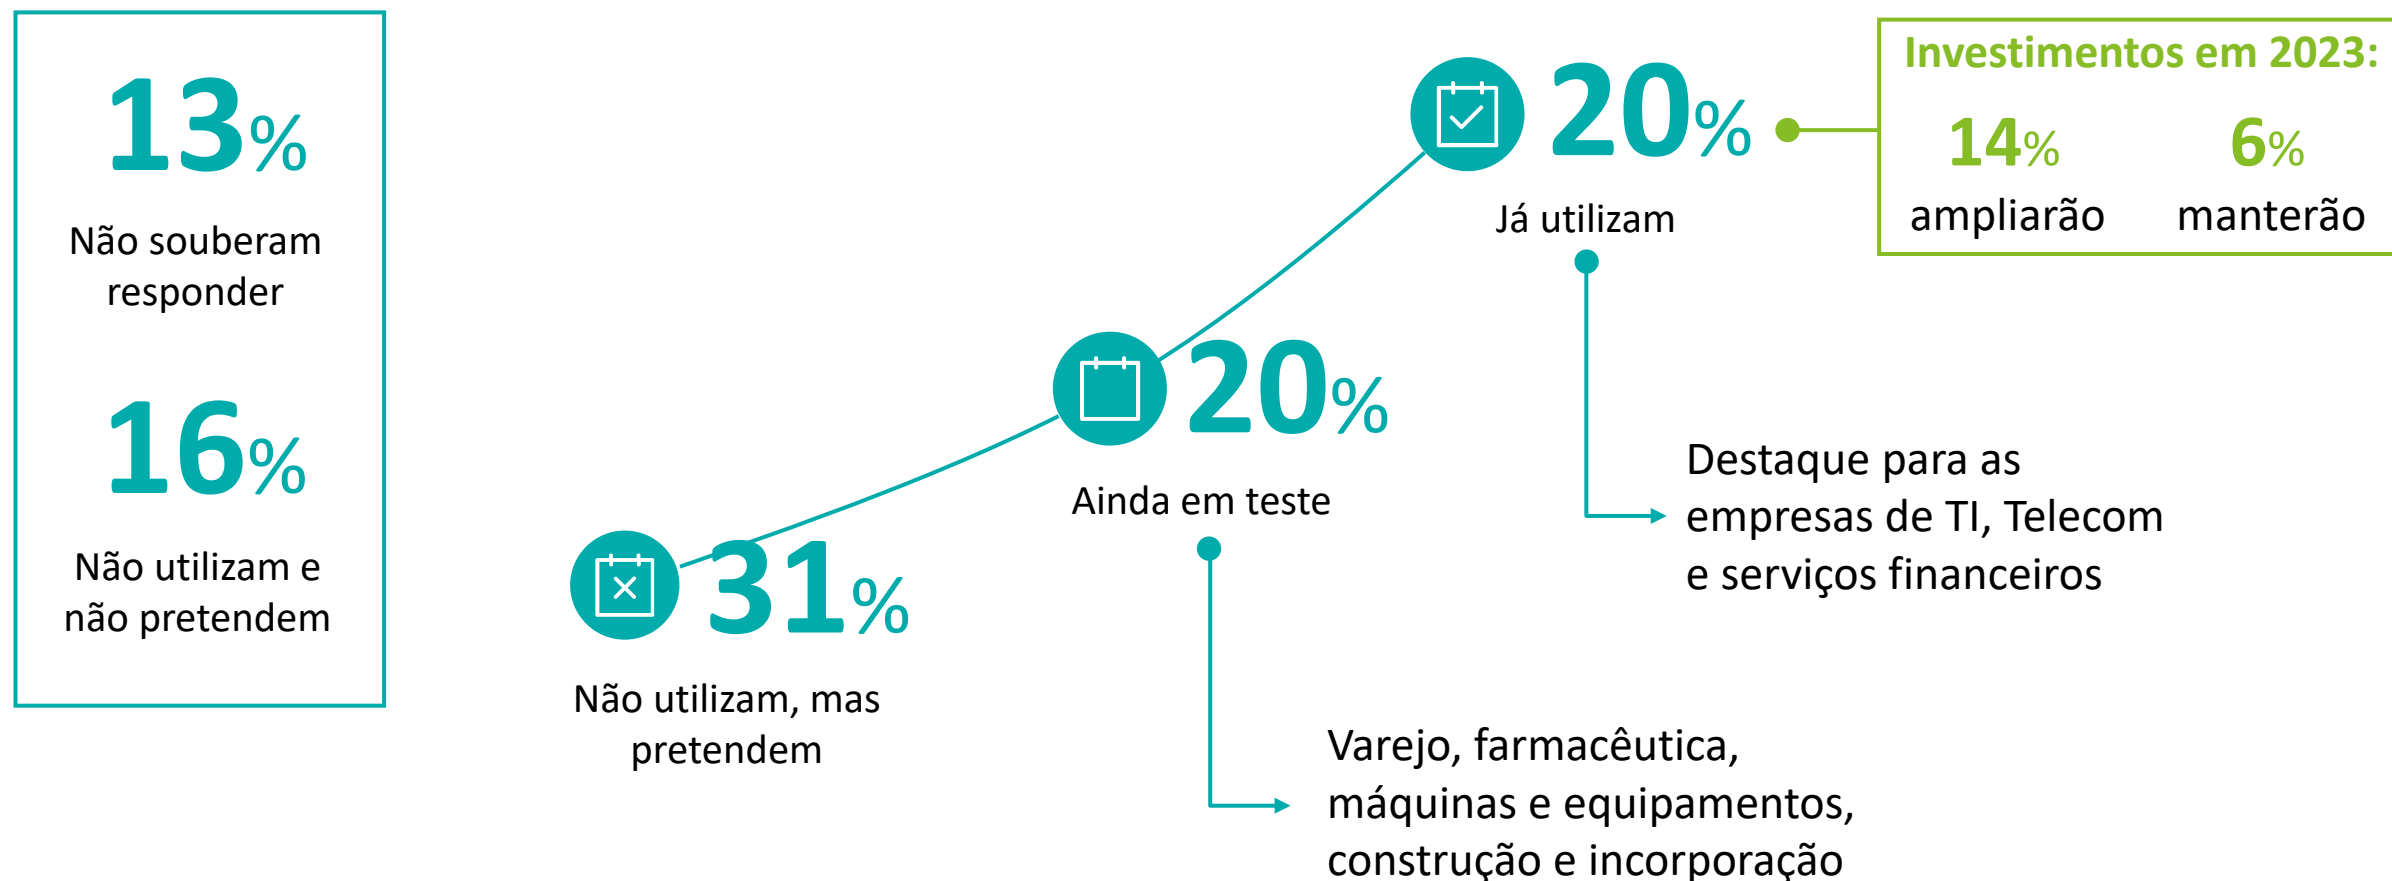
13%

Não souberam responder

16%

Não utilizam e não pretendem

31%

Não utilizam, mas pretendem

20%

Ainda em teste

Varejo, farmacêutica, máquinas e equipamentos, construção e incorporação

20%

Já utilizam

Destaque para as empresas de TI, Telecom e serviços financeiros

Investimentos em 2023:

14%
ampliarão

6%
manterão